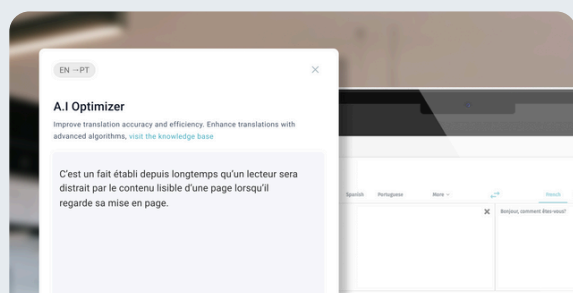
EN →PT

A.I Optimizer

Improve translation accuracy and efficiency. Enhance translations with advanced algorithms, visit the knowledge base

C'est un fait établi depuis longtemps qu'un lecteur sera distrait par le contenu lisible d'une page lorsqu'il regarde sa mise en page.

Spanish Portuguese More

Danish

Bonjour, comment êtes-vous?